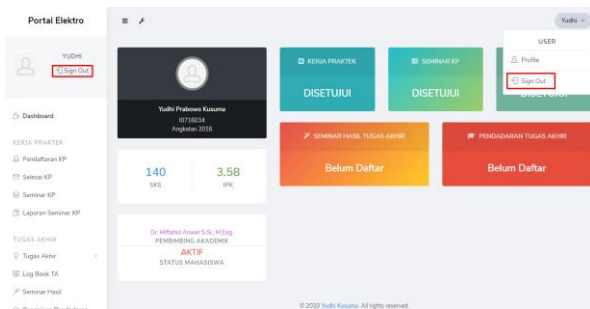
Portal Elektro

YUDHI
Sign Out

Dashboard

KERJA PRAKTEK
Pendaftaran KP
Selesai KP
Seminar KP
Laporan Seminar KP

TUGAS AKHIR
Tugas Akhir
Log Book TA
Seminar Hasil
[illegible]

Yudhi Prabowo Kusuma
I0716034
Angkatan 2016

140
SKS

3.58
IPK

Dr. Miftahul Anwar S.Si., M.Eng.
PEMBIMBING AKADEMIK
AKTIF
STATUS MAHASISWA

KERJA PRAKTEK
DISETUJUI

SEMINAR KP
DISETUJUI

SEMINAR HASIL TUGAS AKHIR
Belum Daftar

PENDADARAN TUGAS AKHIR
Belum Daftar

Yudhi
USER
Profile
Sign Out

© 2020 Yudhi Kusuma. All rights reserved.